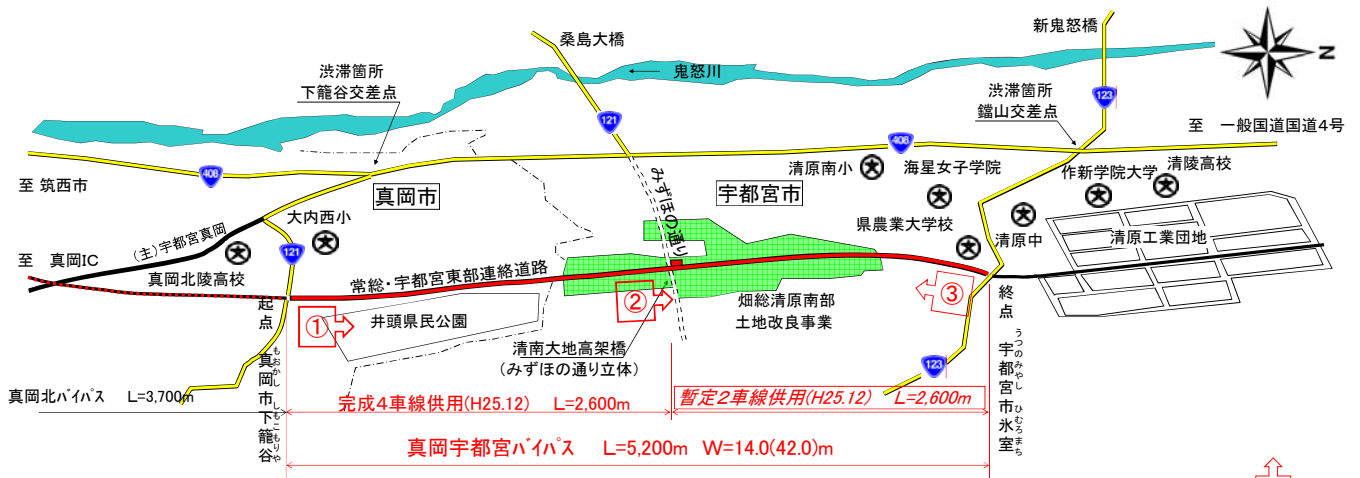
桑島大橋

新鬼怒橋

N

鬼怒川

渋滞箇所
下籠谷交差点

渋滞箇所
鐺山交差点

121

123

408

至　一般国道国道4号

408

至 筑西市

みずほの通り

清原南小

海星女子学院

作新学院大学

清陵高校

真岡市

宇都宮市

大内西小

県農業大学校

清原中

清原工業団地

至　真岡IC

(主)宇都宮真岡

121

真岡北陵高校

常総・宇都宮東部連絡道路

起点

①

井頭県民公園

②

畑総清原南部
土地改良事業

③

終点

清南大地高架橋
(みずほの通り立体)

123

真岡市下籠谷

宇都宮市氷室

真岡北ﾊﾞｲﾊﾟｽ　L=3,700m

完成4車線供用(H25.12)　L=2,600m

暫定2車線供用(H25.12)　L=2,600m

真岡宇都宮ﾊﾞｲﾊﾟｽ　L=5,200m　W=14.0(42.0)m